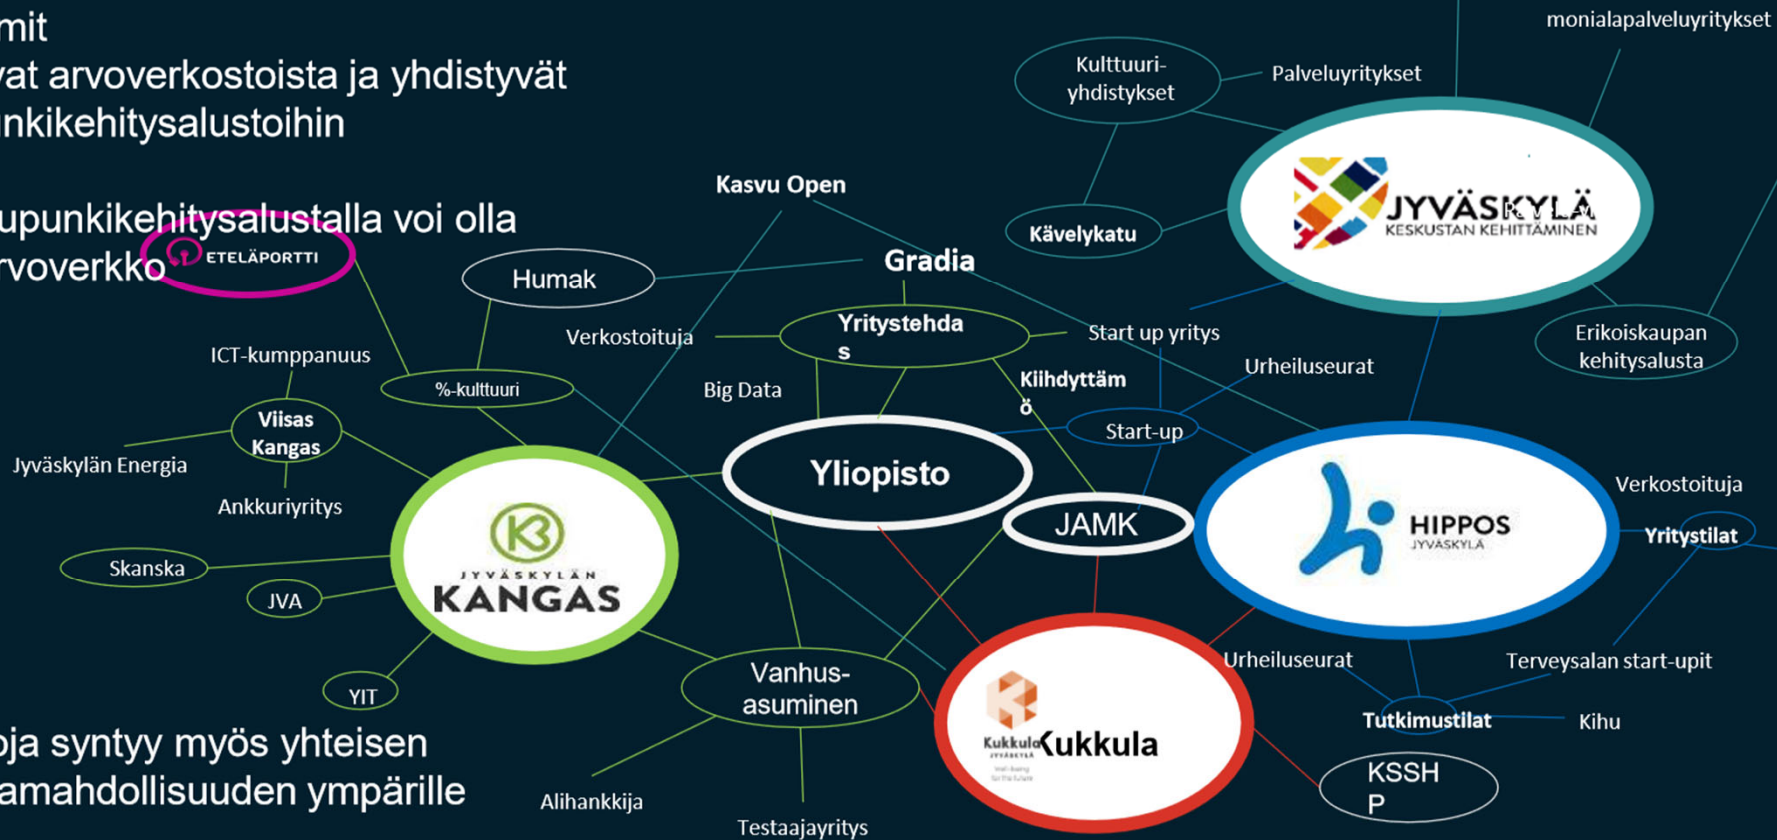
mit
vat arvoverkostoista ja yhdistyvät
nkikehitysalustoihin

upunkikehitysalustalla voi olla
rvoverkko

oja syntyy myös yhteisen
amahdollisuuden ympärille

monialapalveluyritykset
Kulttuuri-yhdistykset
Palveluyritykset
JYVÄSKYLÄ
KESKUSTAN KEHITTÄMINEN
Kävelykatu
Kasvu Open
ETELÄPORTTI
Humak
Gradia
Verkostoituja
Yritystehdas
Start up yritys
Erikoiskaupan kehitysalusta
ICT-kumppanuus
%-kulttuuri
Big Data
Kiihdyttämö
Urheiluseurat
Viisas Kangas
Start-up
Jyväskylän Energia
Yliopisto
Ankkuriyritys
JAMK
HIPPOS
JYVÄSKYLÄ
Verkostoituja
Yritystilat
JYVÄSKYLÄN
KANGAS
Skanska
JVA
YIT
Vanhus-asuminen
Urheiluseurat
Terveysalan start-upit
Kukkula
JYVÄSKYLÄ
Kukkula
Tutkimustilat
Kihu
KSSHP
Alihankkija
Testaajayritys